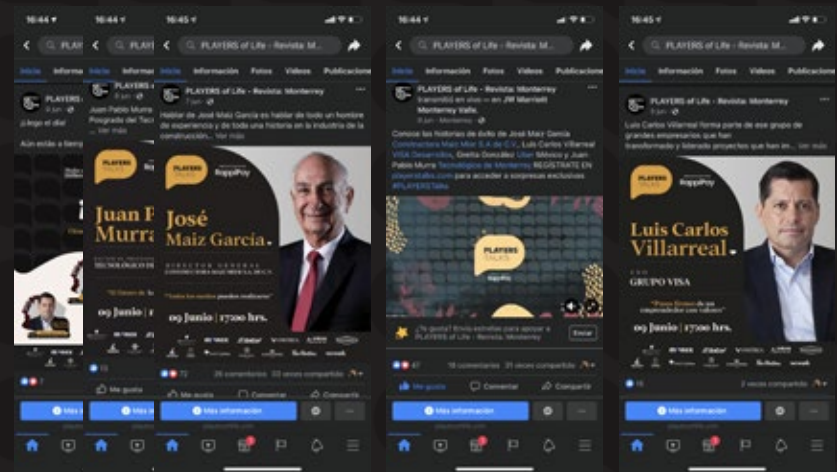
16:44

PLAYERS

Inicio Informa

PLAYERS

¡llegó el día!

Aún estás a tiempo

16:44

PLAYERS

Inicio Informac

Juan Pablo Murra

Posgrado del Tec

Ver más

Juan P

Murra

TECNOLÓGICO DE

09 Junio

Me gusta

Más información

16:45

PLAYERS of Life - Revista: M...

Inicio Información Fotos Videos Publicaciones

PLAYERS of Life - Revista: Monterrey

7 jun

Hablar de José Maiz García es hablar de todo un hombre de experiencia y de toda una historia en la industria de la construcción.... Ver más

PLAYERS TALKS

RappiPay

José Maiz García

DIRECTOR GENERAL

CONSTRUCTORA MAIZ MIER, S.A. DE C.V.

"Todos los sueños pueden realizarse"

09 Junio | 17:00 hrs.

72

26 comentarios 50 veces compartido

Me gusta Comentar Compartir

Más información

16:44

PLAYERS of Life - Revista: M...

Inicio Información Fotos Videos Publicaciones

PLAYERS of Life - Revista: Monterrey transmitió en vivo — en JW Marriott Monterrey Valle.

9 jun · Monterrey

Conoce las historias de éxito de José Maiz García Constructora Maiz Mier S.A de C.V., Luis Carlos Villarreal VISA Desarrollos, Greta González Uber México y Juan Pablo Murra Tecnológico de Monterrey REGÍSTRATE EN playerstalks.com para acceder a sorpresas exclusivas #PLAYERSTalks

PLAYERS TALKS

RappiPay

¿Te gusta? Envía estrellas para apoyar a PLAYERS of Life - Revista: Monterrey.

Enviar

47

18 comentarios 31 veces compartido

Me gusta Comentar Compartir

Más información

16:45

PLAYERS of Life - Revista: Monterrey

Inicio Información Fotos Videos Publicaciones

PLAYERS of Life - Revista: Monterrey

Luis Carlos Villarreal forma parte de ese grupo de grandes empresarios que han transformado y liderado proyectos que han im... Ver más

PLAYERS TALKS

RappiPay

Luis Carlos Villarreal

CEO

GRUPO VISA

"Pasos firmes de un emprendedor con valores"

09 Junio | 17:00 hrs.

2 veces compartido

Más información